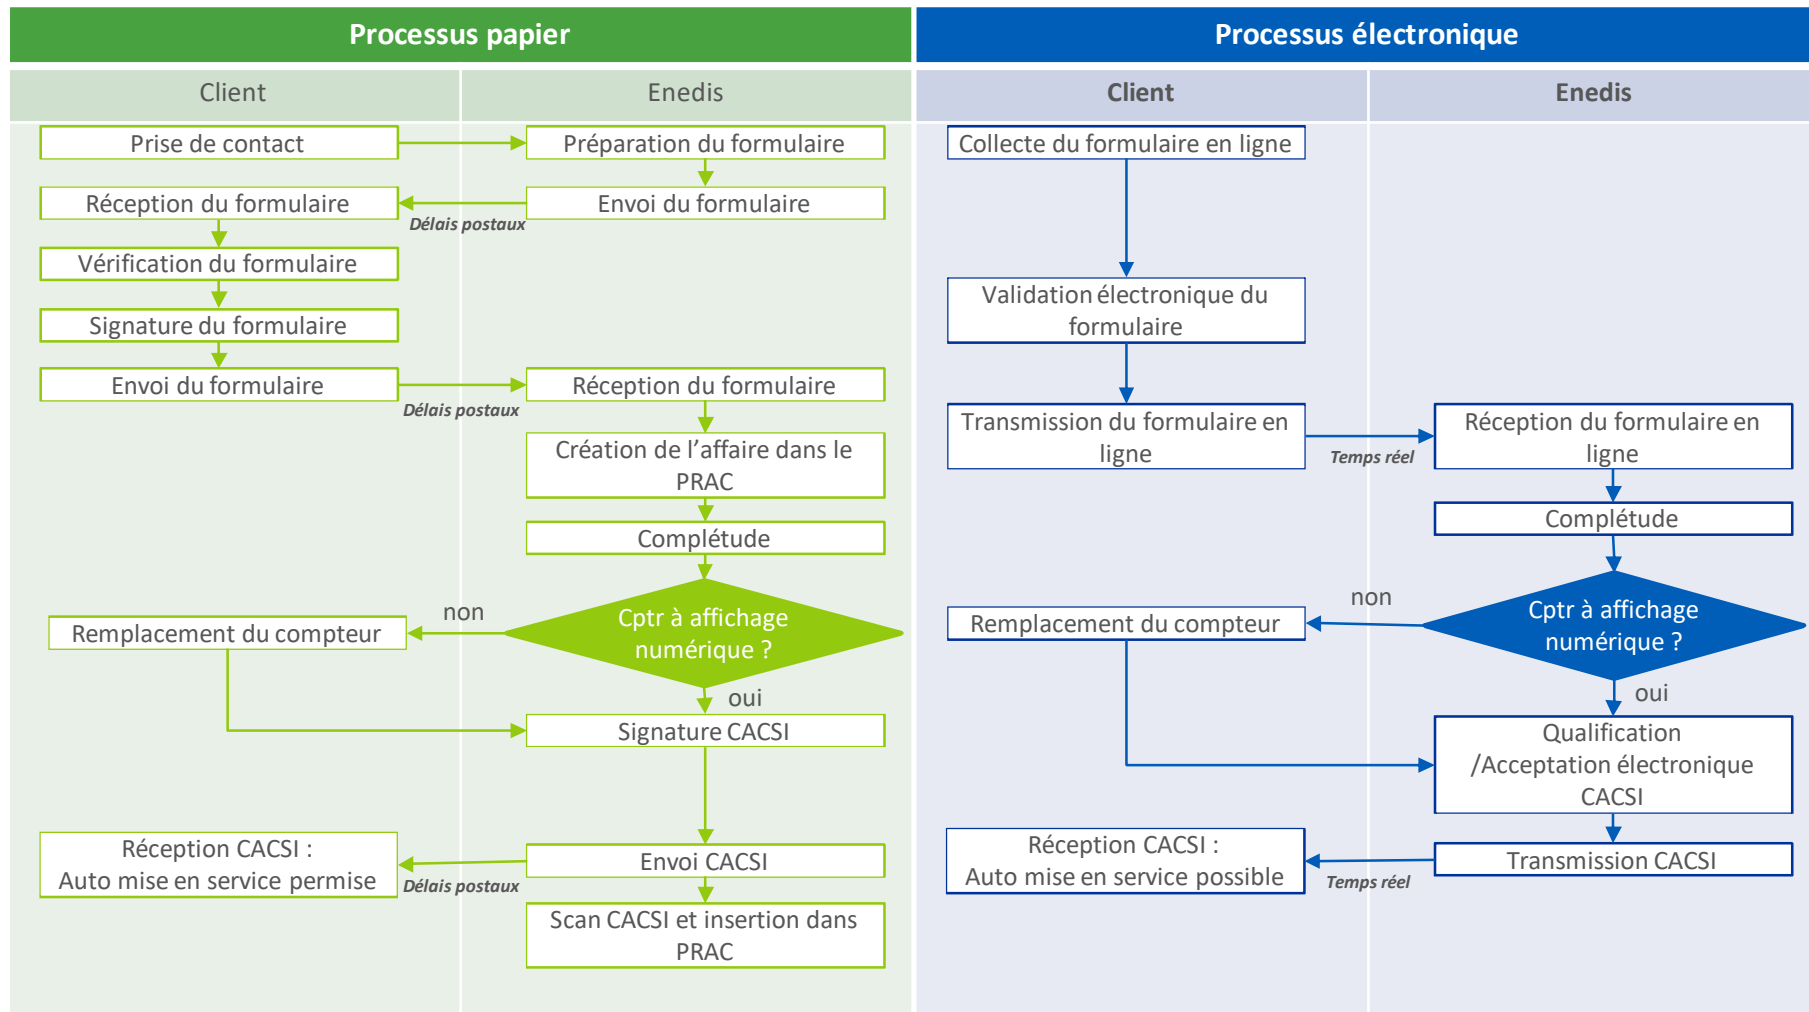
Processus papier

Client

Enedis

Prise de contact

Préparation du formulaire

Réception du formulaire

Envoi du formulaire

Délais postaux

Vérification du formulaire

Signature du formulaire

Envoi du formulaire

Réception du formulaire

Délais postaux

Création de l'affaire dans le PRAC

Complétude

non

Remplacement du compteur

Cptr à affichage numérique ?

oui

Signature CACSI

Réception CACSI : Auto mise en service permise

Envoi CACSI

Délais postaux

Scan CACSI et insertion dans PRAC

Processus électronique

Client

Enedis

Collecte du formulaire en ligne

Validation électronique du formulaire

Transmission du formulaire en ligne

Temps réel

Réception du formulaire en ligne

Complétude

non

Remplacement du compteur

Cptr à affichage numérique ?

oui

Qualification /Acceptation électronique CACSI

Réception CACSI : Auto mise en service possible

Temps réel

Transmission CACSI